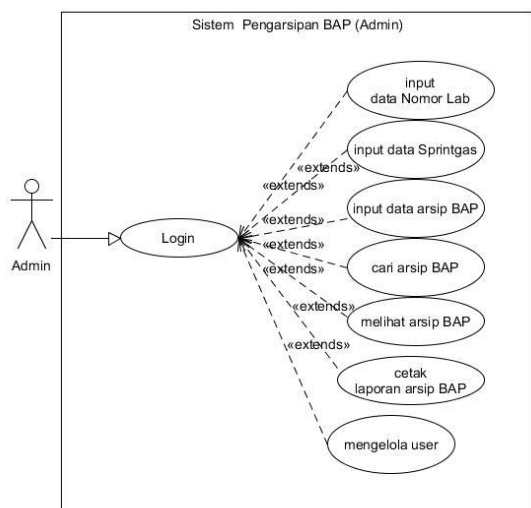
Sistem Pengarsipan BAP (Admin)

Admin

Login

input
data Nomor Lab

input data Sprintgas

input data arsip BAP

cari arsip BAP

melihat arsip BAP

cetak
laporan arsip BAP

mengelola user

«extends»
«extends»
«extends»
«extends»
«extends»
«extends»
«extends»